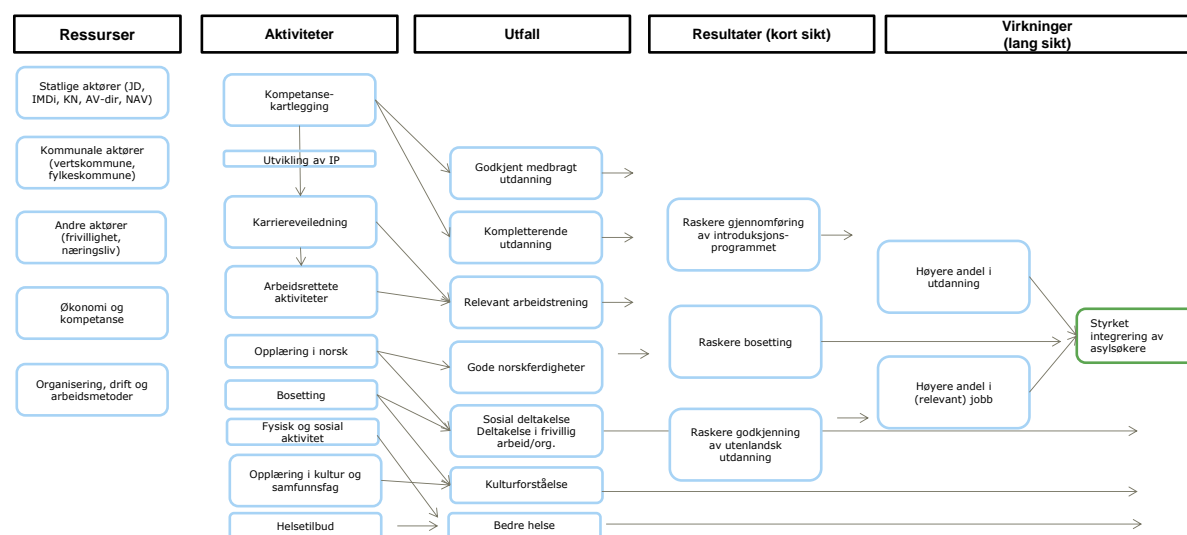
Ressurser

Aktiviteter

Utfall

Resultater (kort sikt)

Virkninger (lang sikt)

Statlige aktører (JD, IMDi, KN, AV-dir, NAV)

Kommunale aktører (vertskommune, fylkeskommune)

Andre aktører (frivillighet, næringsliv)

Økonomi og kompetanse

Organisering, drift og arbeidsmetoder

Kompetanse-kartlegging

Utvikling av IP

Karriereveiledning

Arbeidsrettete aktiviteter

Opplæring i norsk

Bosetting

Fysisk og sosial aktivitet

Opplæring i kultur og samfunnsfag

Helsetilbud

Godkjent medbragt utdanning

Kompletterende utdanning

Relevant arbeidstrening

Gode norskferdigheter

Sosial deltakelse Deltakelse i frivillig arbeid/org.

Kulturforståelse

Bedre helse

Raskere gjennomføring av introduksjons-programmet

Raskere bosetting

Raskere godkjenning av utenlandsk utdanning

Høyere andel i utdanning

Høyere andel i (relevant) jobb

Styrket integrering av asylsøkere